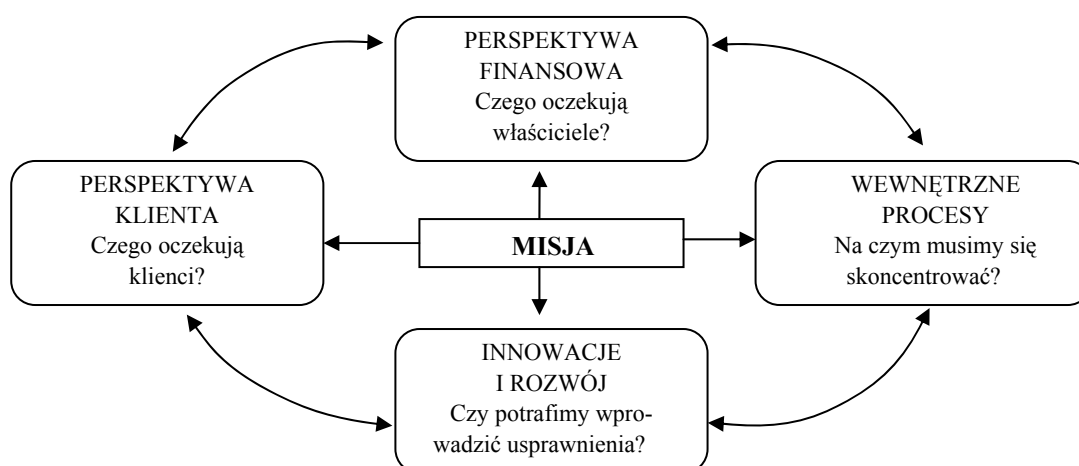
PERSPEKTYWA FINANSOWA
Czego oczekują właściciele?

PERSPEKTYWA KLIENTA
Czego oczekują klienci?

MISJA

WEWNĘTRZNE PROCESY
Na czym musimy się skoncentrować?

INNOWACJE I ROZWÓJ
Czy potrafimy wprowadzić usprawnienia?